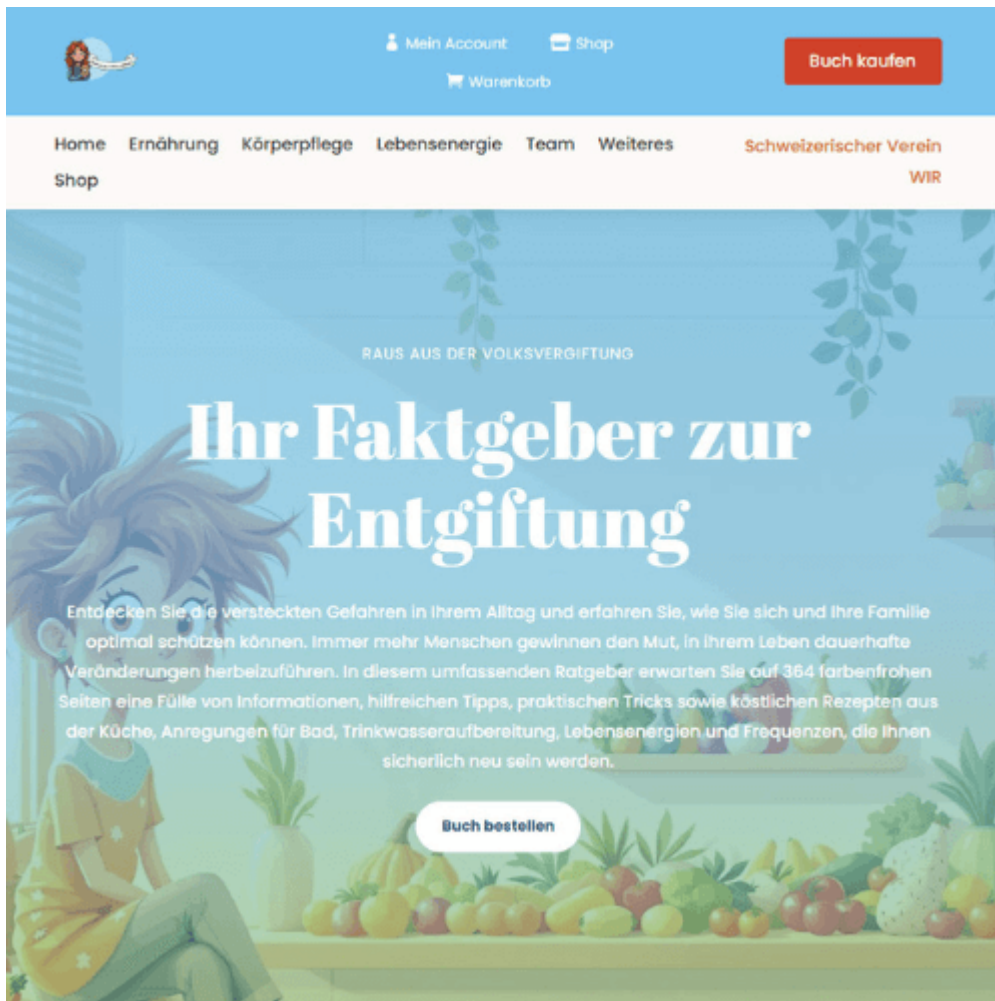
Mein Account Shop
Warenkorb

Buch kaufen

Home Ernährung Körperpflege Lebensenergie Team Weiteres Shop

Schweizerischer Verein WIR

RAUS AUS DER VOLKSVERGIFTUNG

Ihr Faktgeber zur Entgiftung

Entdecken Sie die versteckten Gefahren in Ihrem Alltag und erfahren Sie, wie Sie sich und Ihre Familie optimal schützen können. Immer mehr Menschen gewinnen den Mut, in ihrem Leben dauerhafte Veränderungen herbeizuführen. In diesem umfassenden Ratgeber erwarten Sie auf 364 farbenfrohen Seiten eine Fülle von Informationen, hilfreichen Tipps, praktischen Tricks sowie köstlichen Rezepten aus der Küche, Anregungen für Bad, Trinkwasseraufbereitung, Lebensenergien und Frequenzen, die Ihnen sicherlich neu sein werden.

Buch bestellen